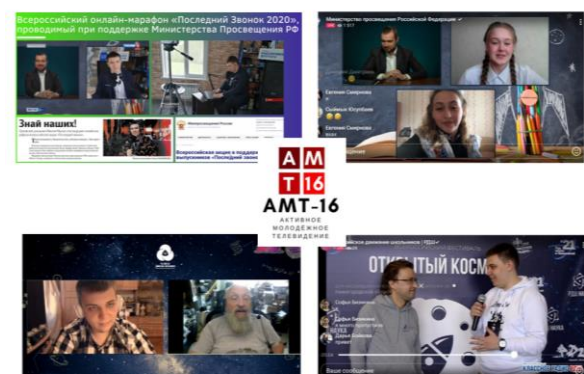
Всероссийский онлайн-марафон «Последний Звонок 2020», проводимый при поддержке Министерства Просвещения РФ

Знай наших!

Всероссийская акция в поддерж выпускников «Последний звонок

Министерство просвещения Российской Федерации

Евгения Смирнова

Евгения Смирнова

АМТ16

АМТ-16

АКТИВНОЕ МОЛОДЁЖНОЕ ТЕЛЕВИДЕНИЕ

ОТКРЫТЫЙ КОСМ

Ваше сообщение